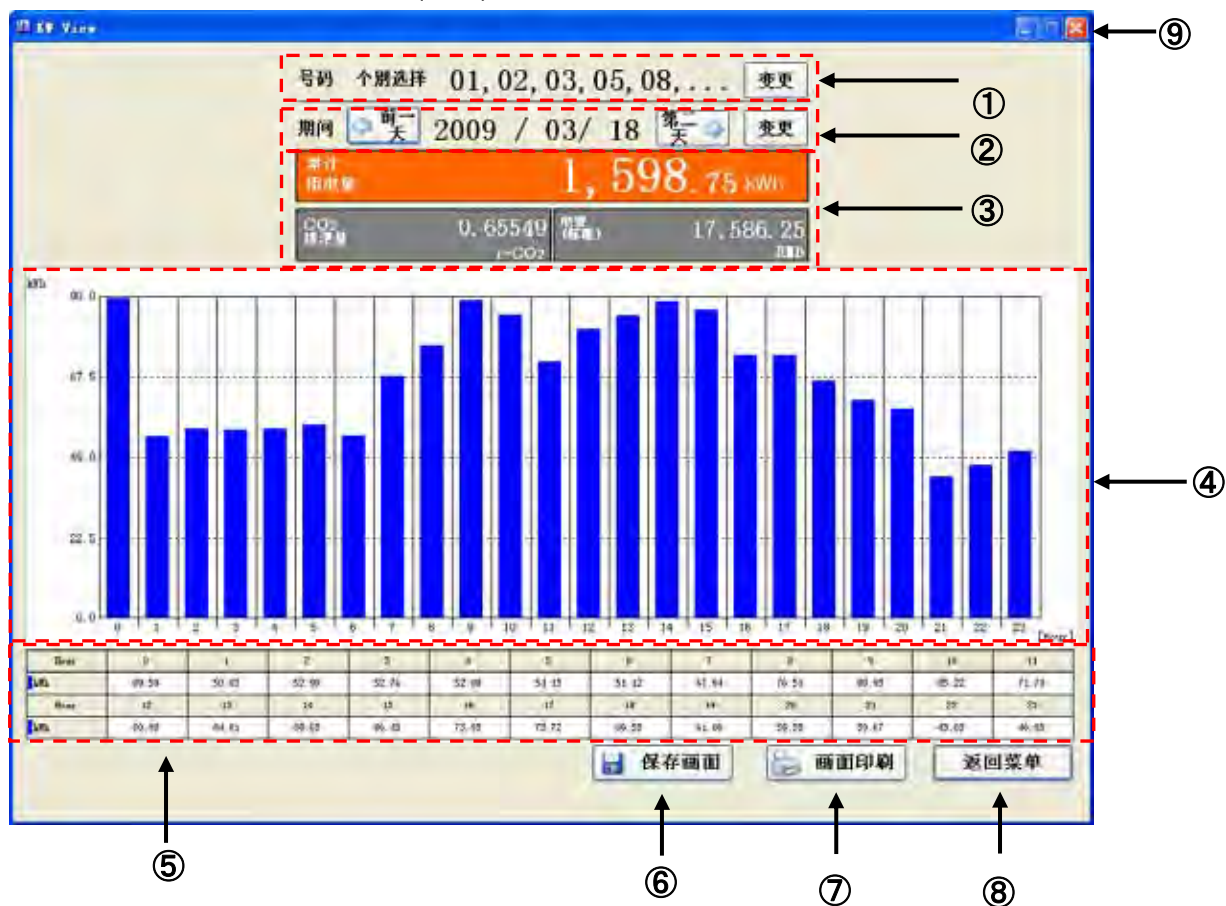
EW View

号码 个别选择 01, 02, 03, 05, 08, . . . 变更

期间 前一天 2009 / 03/ 18 第一天 变更

累计 用电量 1, 598. 75 kWh

$CO_2$ 排放量 0. 65549 t-$CO_2$

电费 (标准) 17, 586. 25 日元

kWh

90.0

67.5

45.0

22.5

0.0

0 1 2 3 4 5 6 7 8 9 10 11 12 13 14 15 16 17 18 19 20 21 22 23 [Hour]

| Hour | 0 | 1 | 2 | 3 | 4 | 5 | 6 | 7 | 8 | 9 | 10 | 11 |
|---|---|---|---|---|---|---|---|---|---|---|---|---|
| kWh | 89.59 | 50.63 | 52.99 | 52.74 | 52.98 | 54.15 | 51.12 | 67.64 | 76.51 | 89.65 | 85.22 | 71.73 |
| Hour | 12 | 13 | 14 | 15 | 16 | 17 | 18 | 19 | 20 | 21 | 22 | 23 |
| kWh | 80.89 | 84.81 | 88.63 | 86.43 | 73.63 | 73.72 | 66.58 | 61.09 | 59.28 | 39.47 | 43.03 | 46.63 |

保存画面 画面印刷 返回菜单

①
②
③
④
⑤
⑥
⑦
⑧
⑨